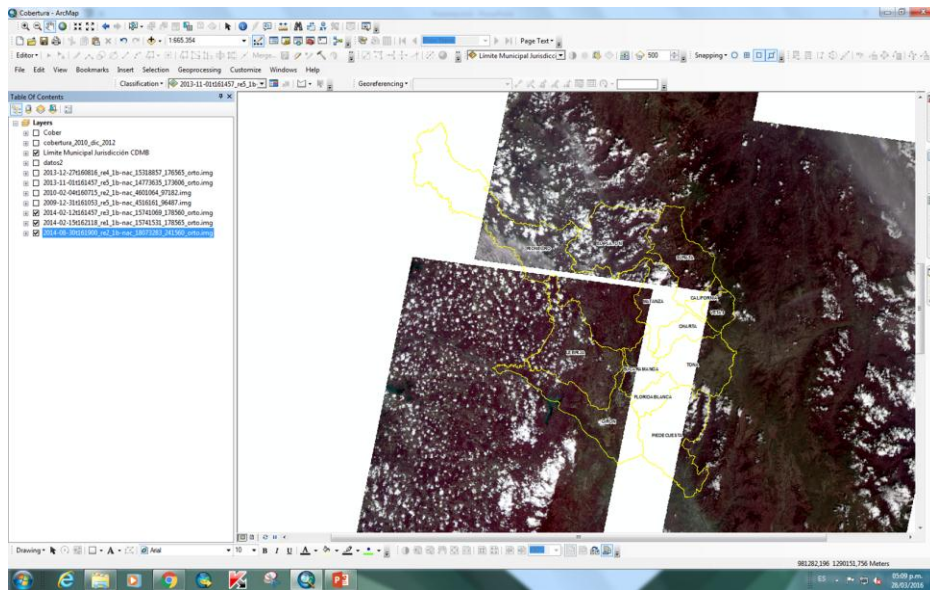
Cobertura - ArcMap

1:665.354

Page Text

Editor

Limite Municipal Jurisdicci

500

Snapping

File Edit View Bookmarks Insert Selection Geoprocessing Customize Windows Help

Classification 2013-11-01t161457_re5_1b

Georeferencing

Table Of Contents

Layers
Cober
cobertura_2010_dic_2012
Limite Municipal Jurisdicción CDMB
datos2
2013-12-27t160816_re4_1b-nac_15318857_176565_orto.img
2013-11-01t161457_re5_1b-nac_14773635_173606_orto.img
2010-02-04t160715_re2_1b-nac_4601064_97182.img
2009-12-31t161053_re5_1b-nac_4516161_96487.img
2014-02-12t161457_re5_1b-nac_15741069_178560_orto.img
2014-02-15t162118_re1_1b-nac_15741531_178565_orto.img
2014-08-30t161900_re2_1b-nac_18073283_241560_orto.img

SURATA
MATANZA
CALIFORNIA
VETAS
CHARTA
TONA
FLORIDABLANCA
PIEDECUESTA

Drawing Arial 10 B I U

981282,196 1290151,756 Meters

ES 05:09 p.m. 28/03/2016